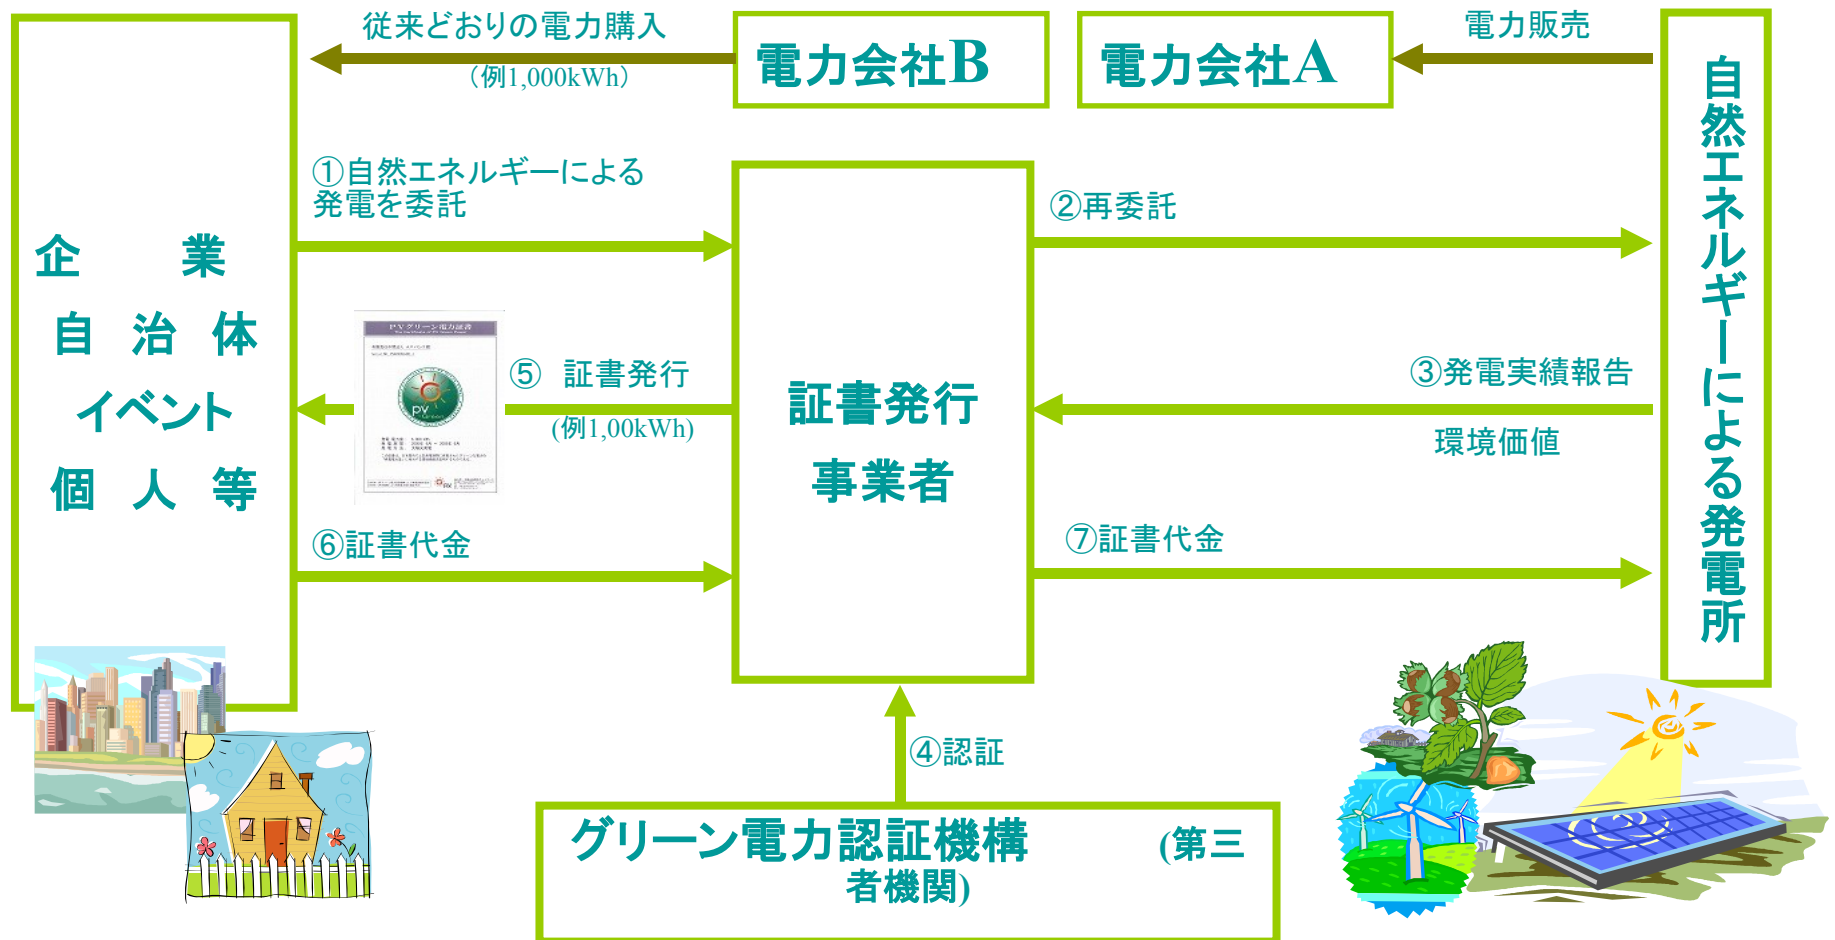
従来どおりの電力購入
(例1,000kWh)

電力会社B

電力会社A

電力販売

自然エネルギーによる発電所

企 業
自 治 体
イベント
個 人 等

①自然エネルギーによる発電を委託

②再委託

証書発行
事業者

⑤ 証書発行
(例1,00kWh)

PVグリーン電力証書

③発電実績報告

環境価値

⑥証書代金

⑦証書代金

④認証

グリーン電力認証機構 (第三者機関)